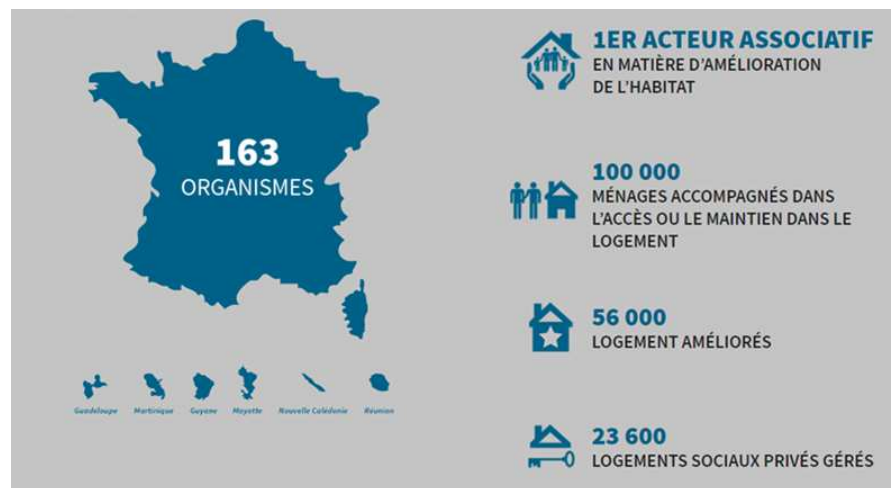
163
ORGANISMES

Guadeloupe Martinique Guyane Mayotte Nouvelle Calédonie Réunion

1ER ACTEUR ASSOCIATIF
EN MATIÈRE D'AMÉLIORATION DE L'HABITAT

100 000
MÉNAGES ACCOMPAGNÉS DANS L'ACCÈS OU LE MAINTIEN DANS LE LOGEMENT

56 000
LOGEMENT AMÉLIORÉS

23 600
LOGEMENTS SOCIAUX PRIVÉS GÉRÉS